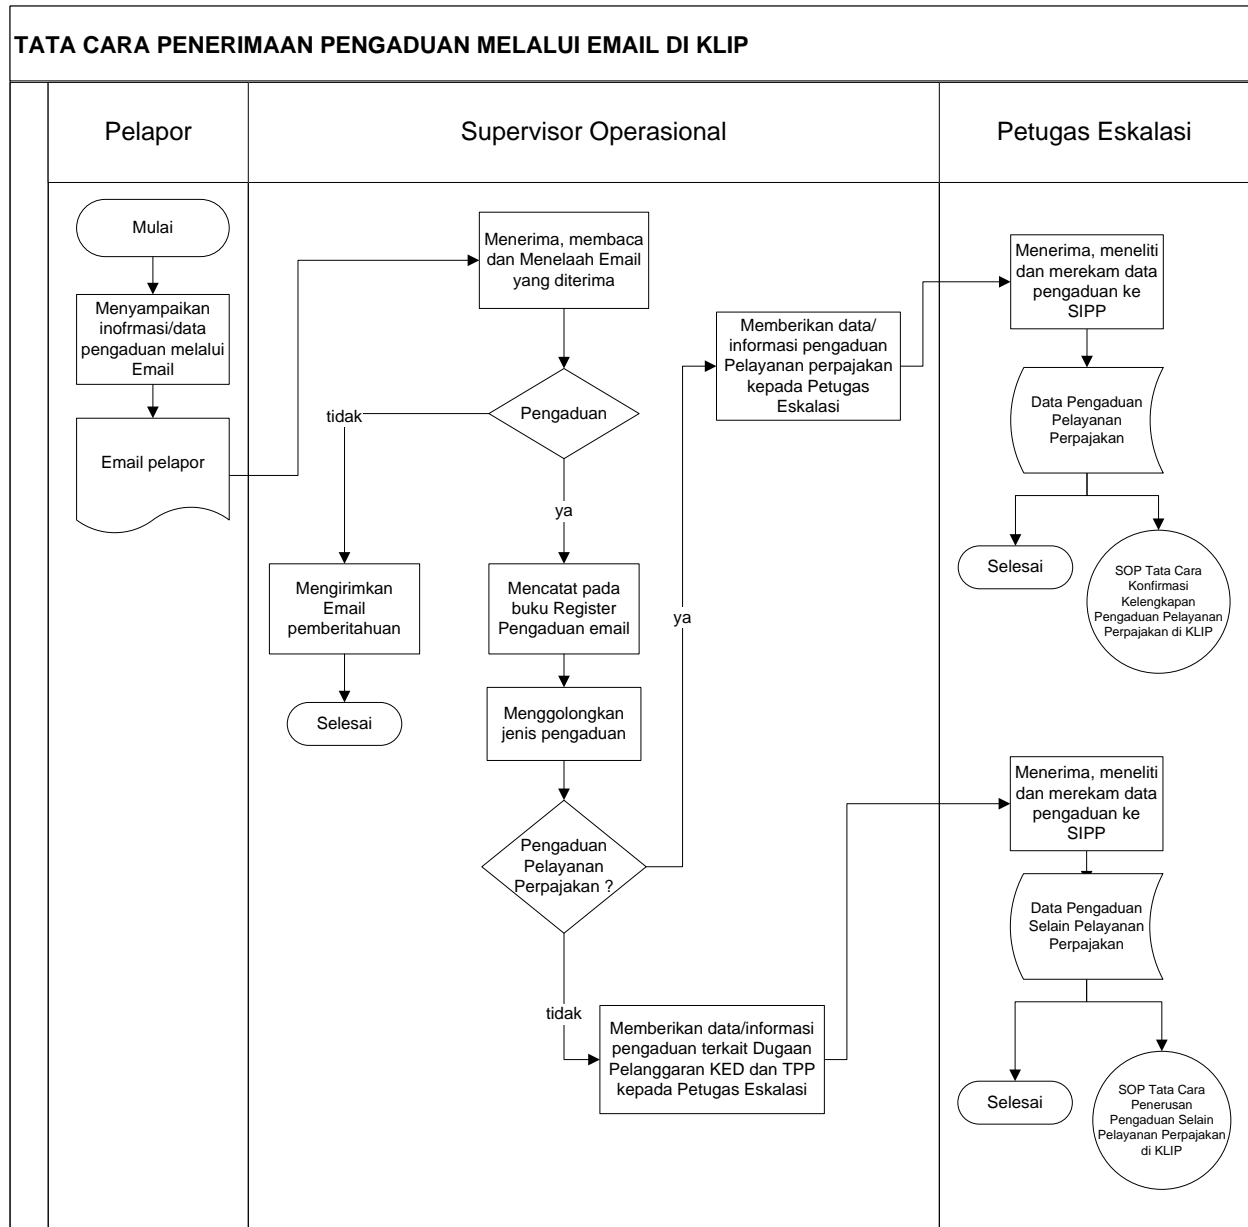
TATA CARA PENERIMAAN PENGADUAN MELALUI EMAIL DI KLIP

Pelapor

Supervisor Operasional

Petugas Eskalasi

Mulai

Menyampaikan inofrmasi/data pengaduan melalui Email

Email pelapor

Menerima, membaca dan Menelaah Email yang diterima

Pengaduan

tidak

ya

Mengirimkan Email pemberitahuan

Selesai

Mencatat pada buku Register Pengaduan email

Menggolongkan jenis pengaduan

Pengaduan Pelayanan Perpajakan ?

ya

tidak

Memberikan data/ informasi pengaduan Pelayanan perpajakan kepada Petugas Eskalasi

Memberikan data/informasi pengaduan terkait Dugaan Pelanggaran KED dan TPP kepada Petugas Eskalasi

Menerima, meneliti dan merekam data pengaduan ke SIPP

Data Pengaduan Pelayanan Perpajakan

Selesai

SOP Tata Cara Konfirmasi Kelengkapan Pengaduan Pelayanan Perpajakan di KLIP

Menerima, meneliti dan merekam data pengaduan ke SIPP

Data Pengaduan Selain Pelayanan Perpajakan

Selesai

SOP Tata Cara Penerusan Pengaduan Selain Pelayanan Perpajakan di KLIP